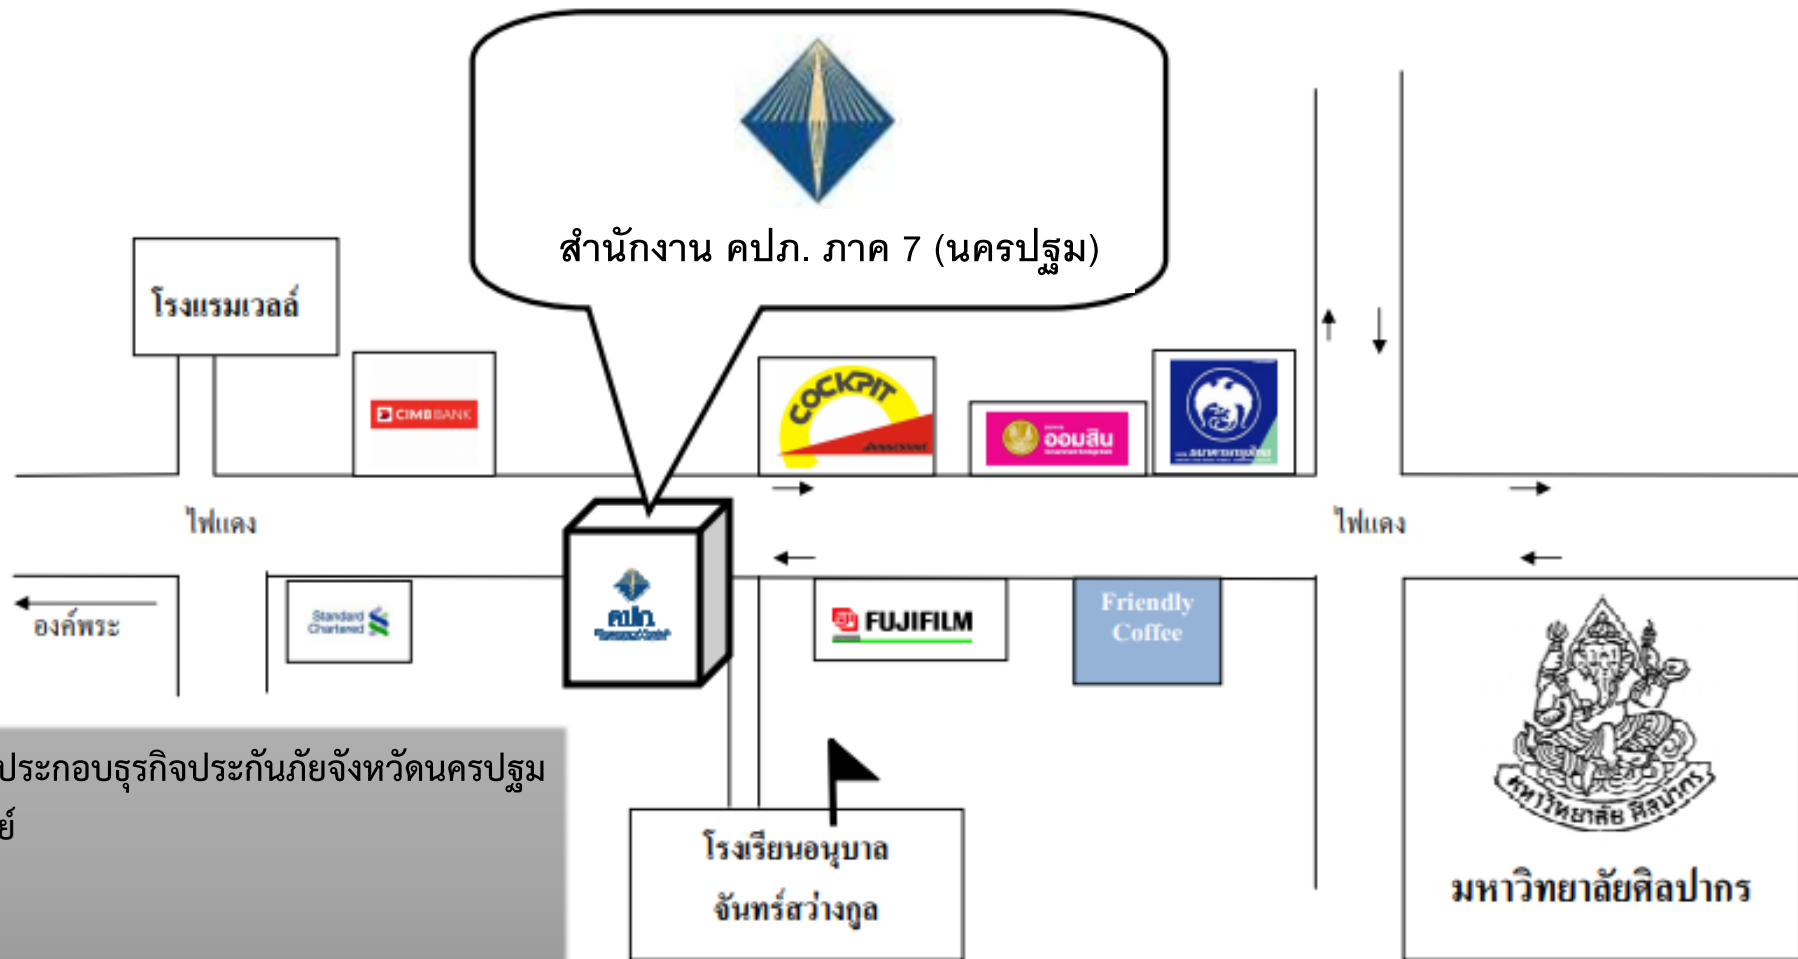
สำนักงาน คปภ. ภาค 7 (นครปฐม)

โรงแรมเวลล์

CIMB BANK

COCKPIT

ออมสิน

ไฟแดง

ไฟแดง

องค์พระ

Standard Chartered

คปภ.

FUJIFILM

Friendly Coffee

ประกอบธุรกิจประกันภัยจังหวัดนครปฐม
ย์

โรงเรียนอนุบาล จันทร์สว่างกูล

มหาวิทยาลัยศิลปากร

มหาวิทยาลัย ศิลปากร